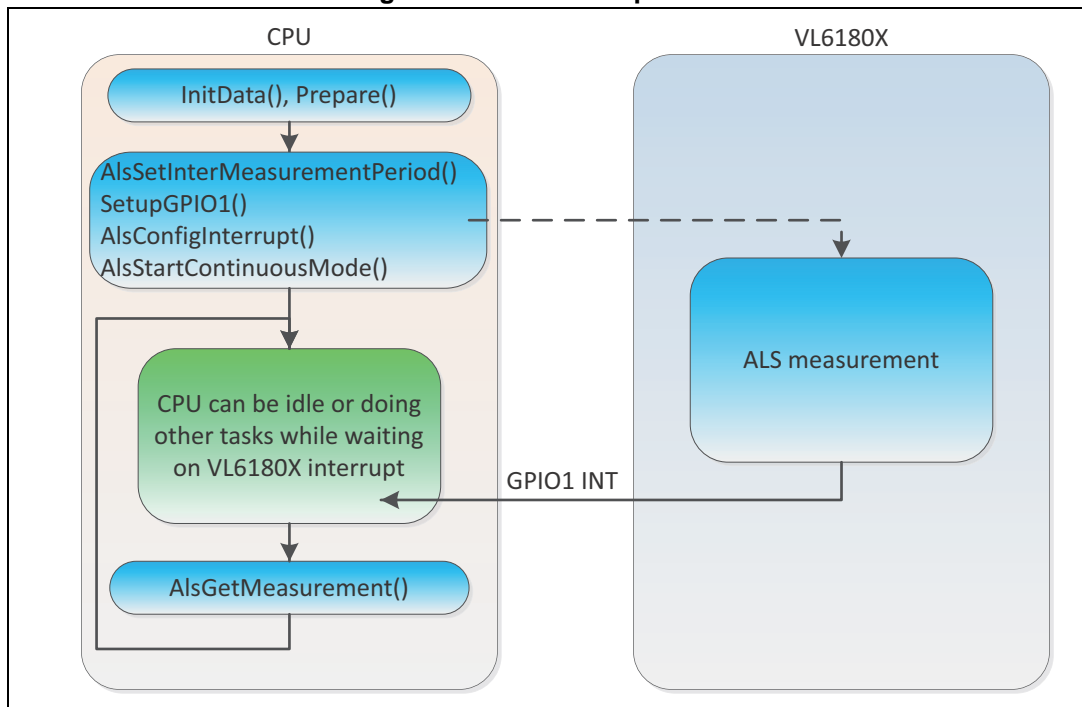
CPU

VL6180X

InitData(), Prepare()

AlsSetInterMeasurementPeriod()
SetupGPIO1()
AlsConfigInterrupt()
AlsStartContinuousMode()

ALS measurement

CPU can be idle or doing other tasks while waiting on VL6180X interrupt

GPIO1 INT

AlsGetMeasurement()